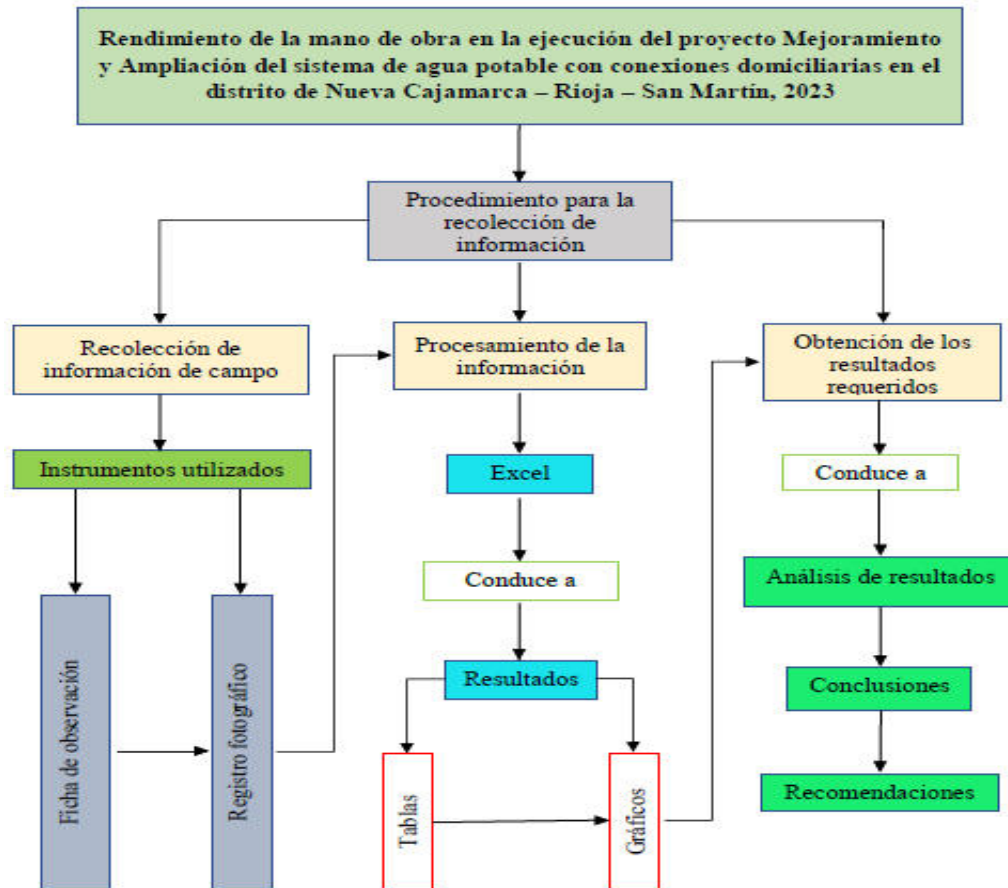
Rendimiento de la mano de obra en la ejecución del proyecto Mejoramiento y Ampliación del sistema de agua potable con conexiones domiciliarias en el distrito de Nueva Cajamarca – Rioja – San Martín, 2023

Procedimiento para la recolección de información

Recolección de información de campo

Instrumentos utilizados

Ficha de observación

Registro fotográfico

Procesamiento de la información

Excel

Conduce a

Resultados

Tablas

Gráficos

Obtención de los resultados requeridos

Conduce a

Análisis de resultados

Conclusiones

Recomendaciones